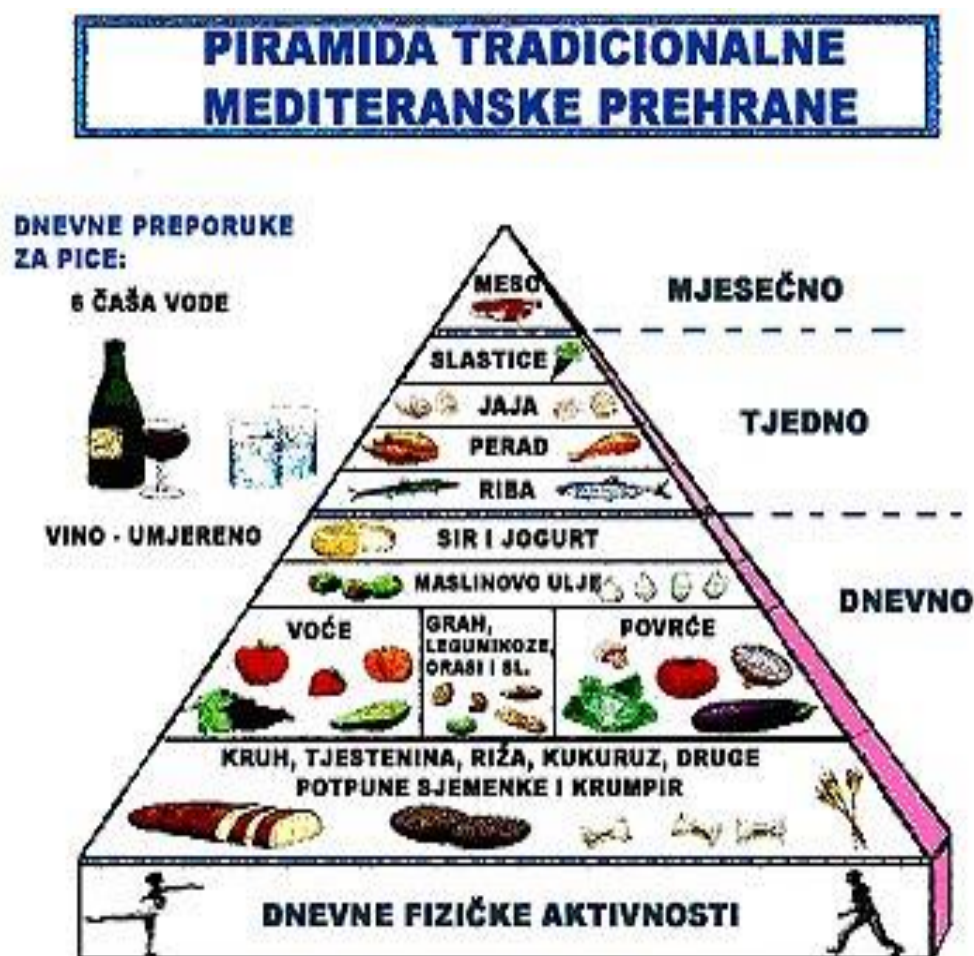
PIRAMIDA TRADICIONALNE MEDITERANSKE PREHRANE

DNEVNE PREPORUKE ZA PICE:

6 ČAŠA VODE

VINO - UMJERENO

MESO

MJESEČNO

SLASTICE

JAJA

PERAD

RIBA

TJEDNO

SIR I JOGURT

MASLINOVO ULJE

DNEVNO

VOĆE

GRAH, LEGUMINOZE, ORASI I SL.

POVRĆE

KRUH, TJESTENINA, RIŽA, KUKURUZ, DRUGE POTPUNE SJEMENKE I KRUMPIR

DNEVNE FIZIČKE AKTIVNOSTI